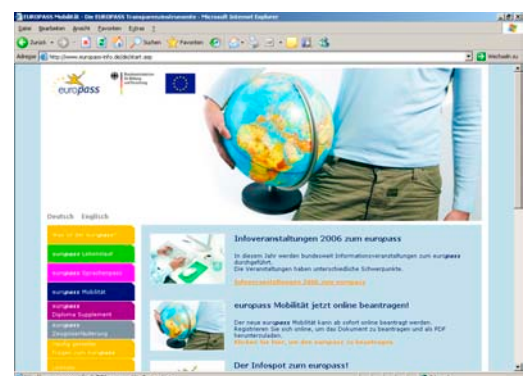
EUROPASS Mobilität - Die EUROPASS Transparenzinstrumente - Microsoft Internet Explorer

Datei Bearbeiten Ansicht Favoriten Extras ?

Zurück Suchen Favoriten

Adresse http://www.europass-info.de/de/start.asp

Wechseln zu

europass

Bundesministerium für Bildung und Forschung

Deutsch Englisch

Was ist der europass?

europass Lebenslauf

europass Sprachenpass

europass Mobilität

europass Diploma Supplement

europass Zeugniserläuterung

Häufig gestellte Fragen zum europass

Infoveranstaltungen 2006 zum europass

In diesem Jahr werden bundesweit Informationsveranstaltungen zum europass durchgeführt. Die Veranstaltungen haben unterschiedliche Schwerpunkte.

Infoveranstaltungen 2006 zum europass

europass Mobilität jetzt online beantragen!

Der neue europass Mobilität kann ab sofort online beantragt werden. Registrieren Sie sich online, um das Dokument zu beantragen und als PDF herunterzuladen.

Klicken Sie hier, um den europass zu beantragen

Der Infospot zum europass!